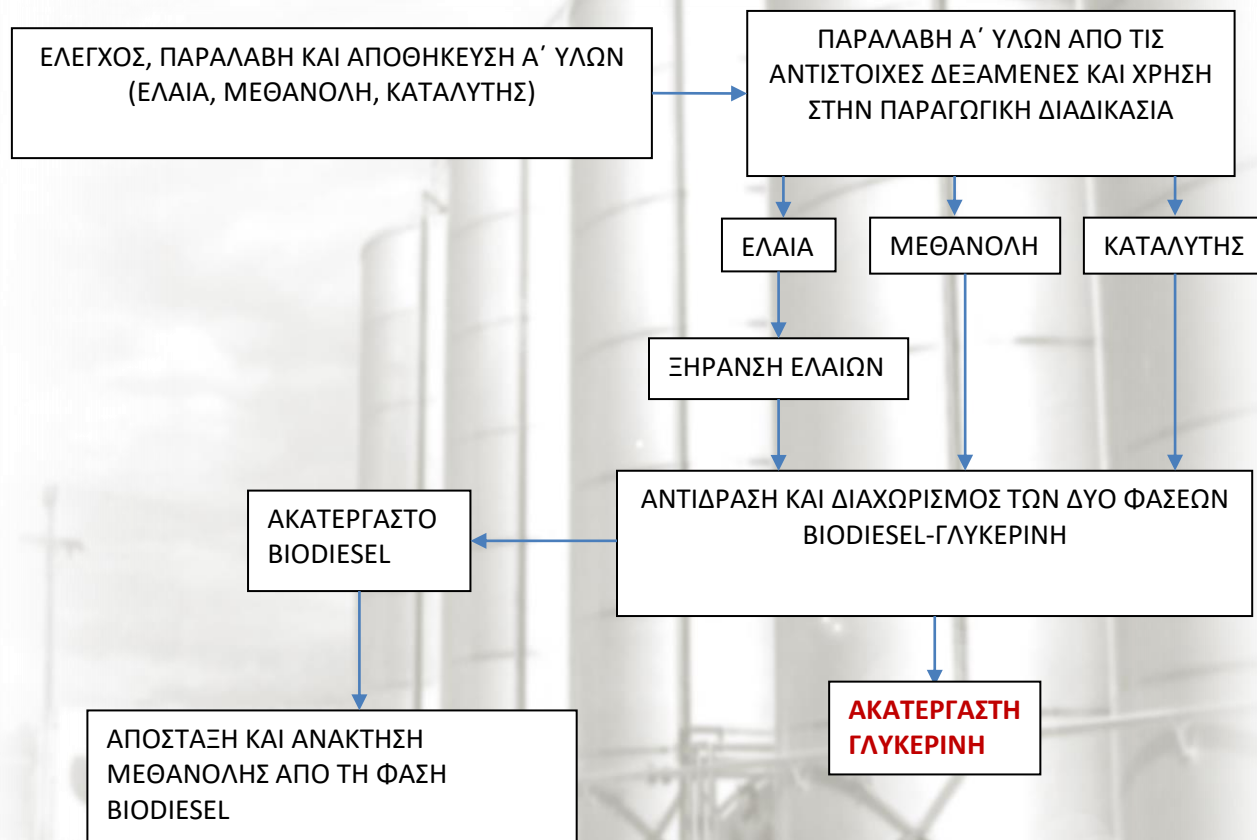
ΕΛΕΓΧΟΣ, ΠΑΡΑΛΑΒΗ ΚΑΙ ΑΠΟΘΗΚΕΥΣΗ Α΄ ΥΛΩΝ (ΕΛΑΙΑ, ΜΕΘΑΝΟΛΗ, ΚΑΤΑΛΥΤΗΣ)

ΠΑΡΑΛΑΒΗ Α΄ ΥΛΩΝ ΑΠΟ ΤΙΣ ΑΝΤΙΣΤΟΙΧΕΣ ΔΕΞΑΜΕΝΕΣ ΚΑΙ ΧΡΗΣΗ ΣΤΗΝ ΠΑΡΑΓΩΓΙΚΗ ΔΙΑΔΙΚΑΣΙΑ

ΕΛΑΙΑ

ΜΕΘΑΝΟΛΗ

ΚΑΤΑΛΥΤΗΣ

ΞΗΡΑΝΣΗ ΕΛΑΙΩΝ

ΑΝΤΙΔΡΑΣΗ ΚΑΙ ΔΙΑΧΩΡΙΣΜΟΣ ΤΩΝ ΔΥΟ ΦΑΣΕΩΝ BIODIESEL-ΓΛΥΚΕΡΙΝΗ

ΑΚΑΤΕΡΓΑΣΤΟ BIODIESEL

ΑΚΑΤΕΡΓΑΣΤΗ ΓΛΥΚΕΡΙΝΗ

ΑΠΟΣΤΑΞΗ ΚΑΙ ΑΝΑΚΤΗΣΗ ΜΕΘΑΝΟΛΗΣ ΑΠΟ ΤΗ ΦΑΣΗ BIODIESEL